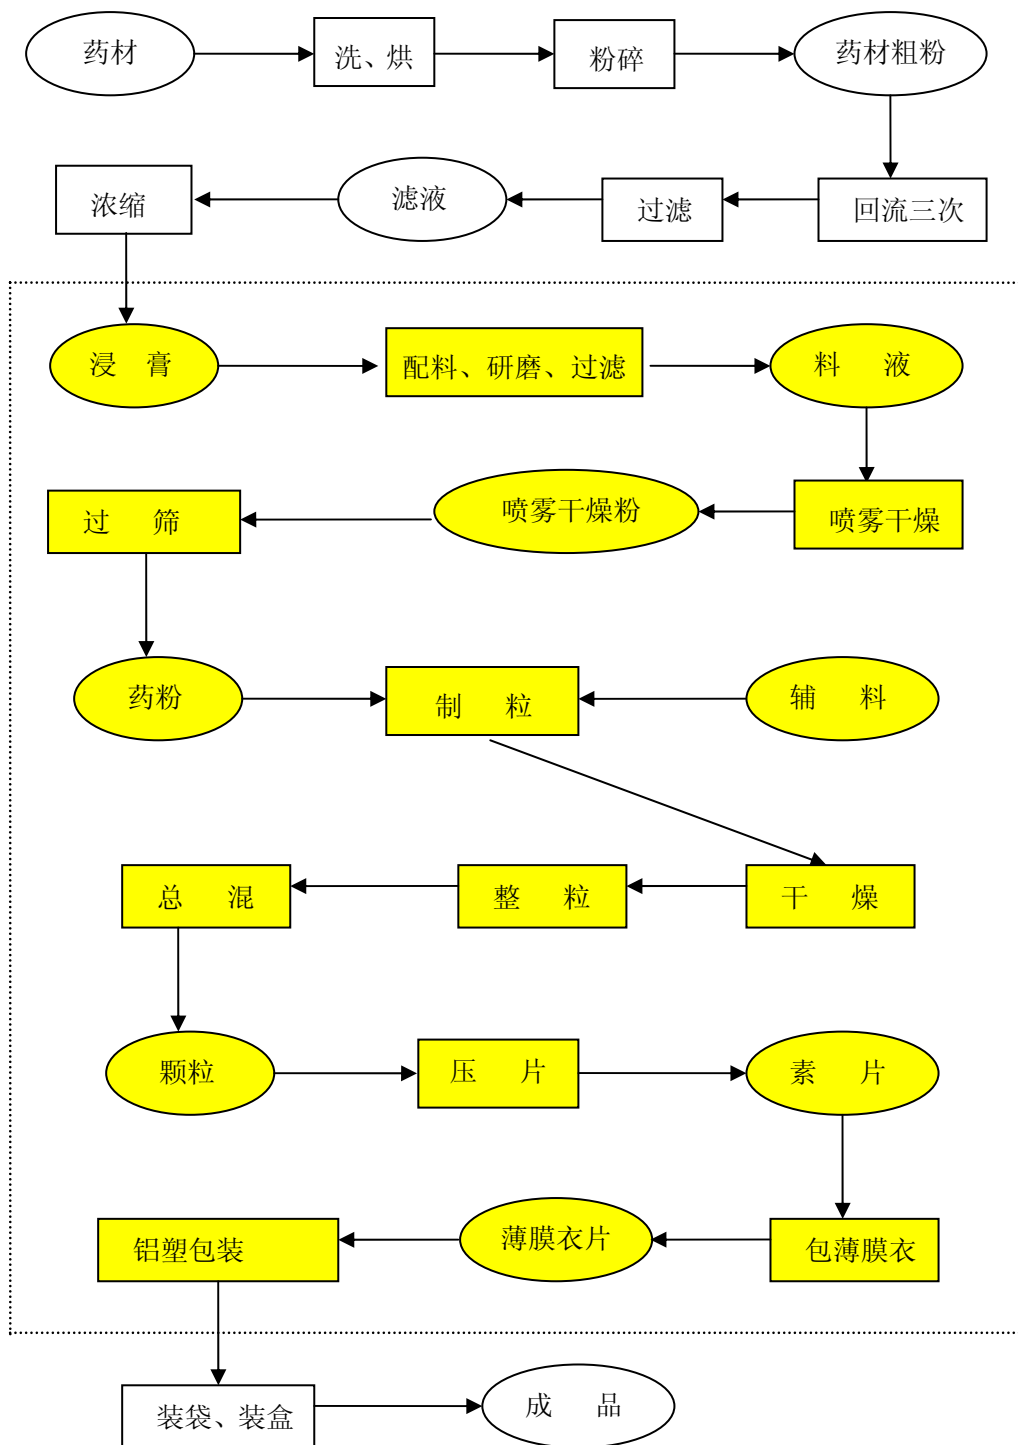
药材

洗、烘

粉碎

药材粗粉

回流三次

过滤

滤液

浓缩

浸　膏

配料、研磨、过滤

料　液

喷雾干燥

喷雾干燥粉

过　筛

药粉

制　粒

辅　料

干　燥

整　粒

总　混

颗粒

压　片

素　片

包薄膜衣

薄膜衣片

铝塑包装

装袋、装盒

成　品